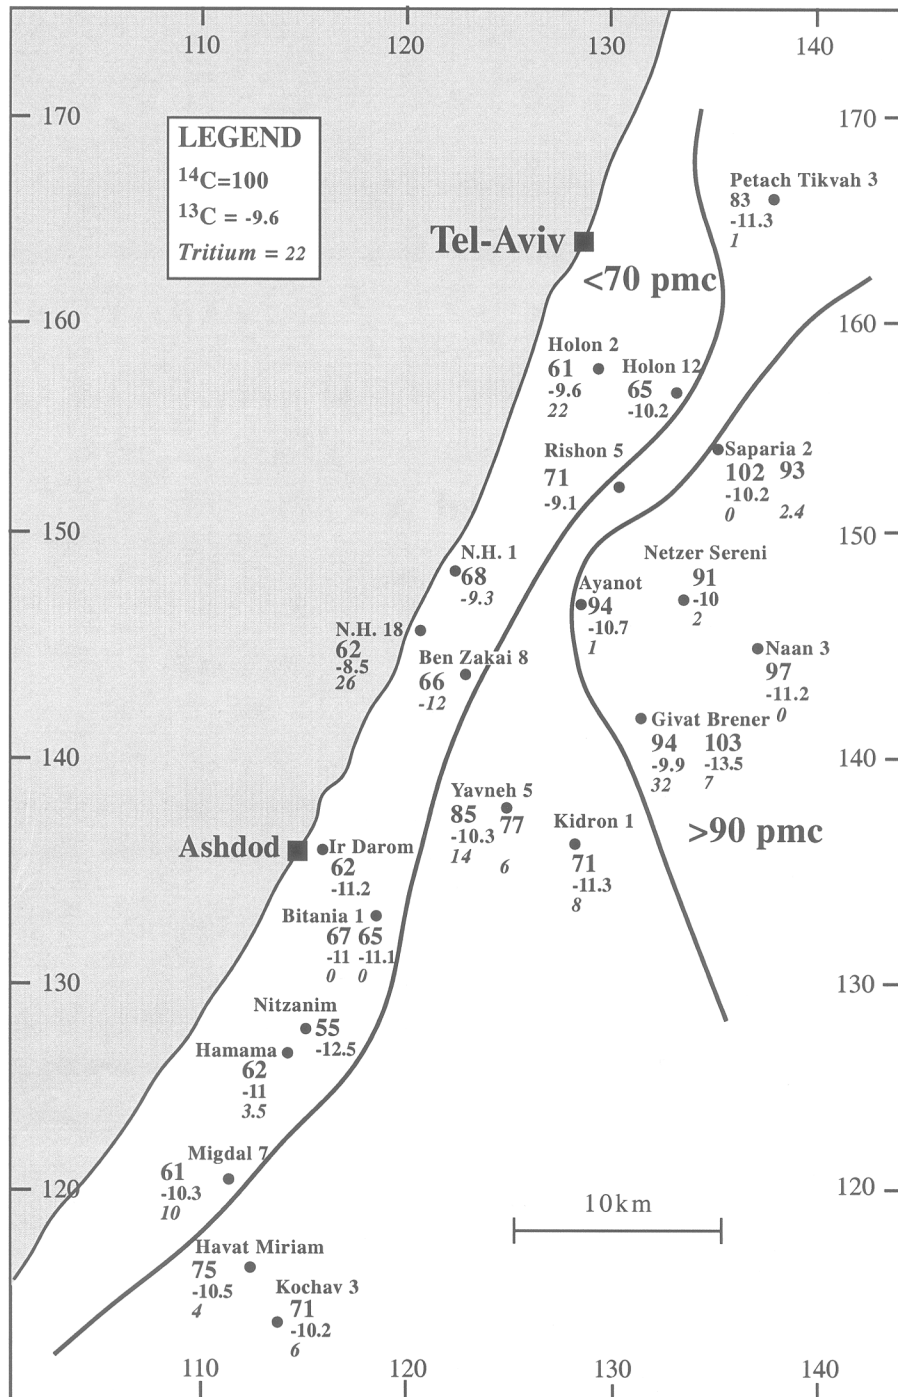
110 120 130 140

170
160
150
140
130
120

170
160
150
140
130
120

LEGEND
$^{14}C=100$
$^{13}C = -9.6$
Tritium = 22

Tel-Aviv

<70 pmc

Petach Tikvah 3
83
-11.3
1

Holon 2
61
-9.6
22

Holon 12
65
-10.2

Rishon 5
71
-9.1

Saparia 2
102 93
-10.2
0 2.4

N.H. 1
68
-9.3

Netzer Sereni
91
-10
2

Ayanot
94
-10.7
1

N.H. 18
62
-8.5
26

Ben Zakai 8
66
-12

Naan 3
97
-11.2
0

Givat Brener
94 103
-9.9 -13.5
32 7

Yavneh 5
85 77
-10.3
14 6

Kidron 1
71
-11.3
8

>90 pmc

Ashdod

Ir Darom
62
-11.2

Bitania 1
67 65
-11 -11.1
0 0

Nitzanim
55
-12.5

Hamama
62
-11
3.5

Migdal 7
61
-10.3
10

10km

Havat Miriam
75
-10.5
4

Kochav 3
71
-10.2
6

110 120 130 140